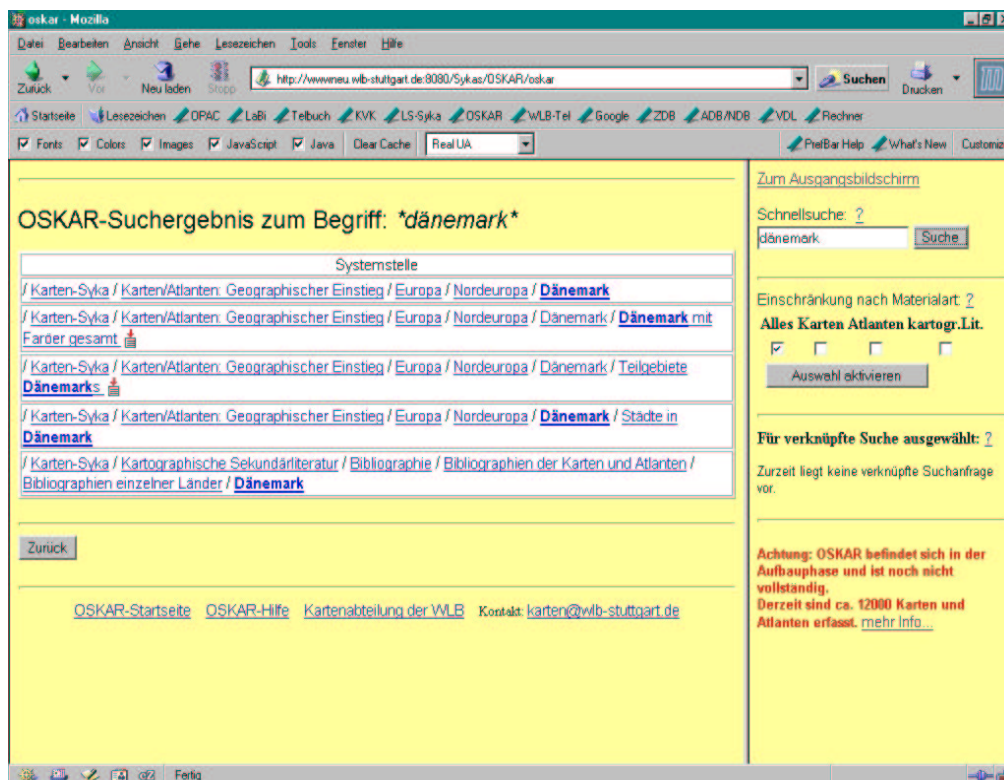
oskar - Mozilla

Datei Bearbeiten Ansicht Gehe Lesezeichen Tools Fenster Hilfe

Zurück Vor Neu laden Stopp http://wwwneu.wlb-stuttgart.de:8080/Sykas/OSKAR/oskar Suchen Drucken

Startseite Lesezeichen OPAC LaBi Telbuch KVK LS-Syka OSKAR WLB-Tel Google ZDB ADB/NDB VDL Rechner

Fonts Colors Images JavaScript Java Clear Cache Real UA PrefBar Help What's New Customiz

OSKAR-Suchergebnis zum Begriff: *dänemark*

| Systemstelle |
|---|
| / Karten-Syka / Karten/Atlanten: Geographischer Einstieg / Europa / Nordeuropa / Dänemark |
| / Karten-Syka / Karten/Atlanten: Geographischer Einstieg / Europa / Nordeuropa / Dänemark / Dänemark mit Faröer gesamt |
| / Karten-Syka / Karten/Atlanten: Geographischer Einstieg / Europa / Nordeuropa / Dänemark / Teilgebiete Dänemarks |
| / Karten-Syka / Karten/Atlanten: Geographischer Einstieg / Europa / Nordeuropa / Dänemark / Städte in Dänemark |
| / Karten-Syka / Kartographische Sekundärliteratur / Bibliographie / Bibliographien der Karten und Atlanten / Bibliographien einzelner Länder / Dänemark |

Zurück

OSKAR-Startseite OSKAR-Hilfe Kartenabteilung der WLB Kontakt: karten@wlb-stuttgart.de

Zum Ausgangsbildschirm

Schnellsuche: ?
dänemark Suche

Einschränkung nach Materialart: ?
Alles Karten Atlanten kartogr.Lit.
Auswahl aktivieren

Für verknüpfte Suche ausgewählt: ?
Zurzeit liegt keine verknüpfte Suchanfrage vor.

Achtung: OSKAR befindet sich in der Aufbauphase und ist noch nicht vollständig.
Derzeit sind ca. 12000 Karten und Atlanten erfasst. mehr Info...

Fertig